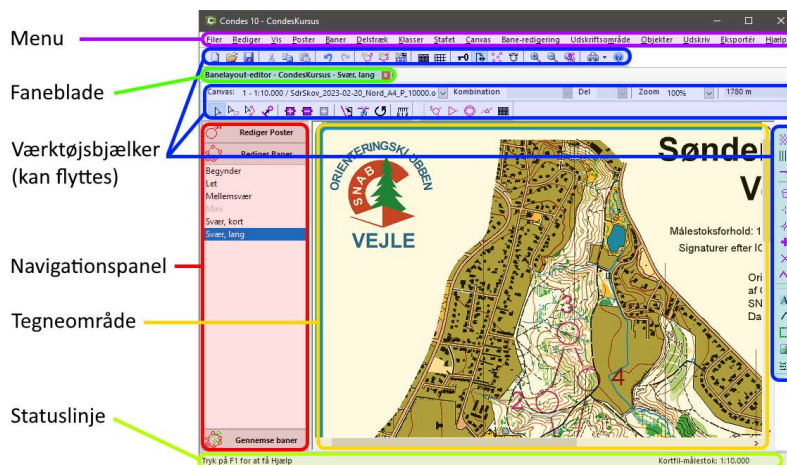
Menu

Faneblade

Værktøjsbjælker (kan flyttes)

Navigationspanel

Tegneområde

Statuslinje

Condes 10 - CondesKursus

Filer Rediger Vis Poster Baner Delstræk Klasser Stafet Canvas Bane-redigering Udskriftsområde Objekter Udskriv Eksportér Hjælp

Banelayout-editor - CondesKursus - Svær, lang

Canvas: 1 - 1:10.000 / SdrSkov_2023-02-20_Nord_A4_P_10000.o Kombination Del Zoom 100% 1780 m

Rediger Poster

Rediger Baner

Begynder
Let
Mellemsvær
Mini
Svær, kort
Svær, lang

Gennemse baner

ORIENTERINGSKLUBBEN
SNAB
VEJLE

Sønder
V

Målestoksforhold: 1
Signaturer efter IO

Ori
af
SN
Da

3
4

Tryk på F1 for at få Hjælp

Kortfil-målestok: 1:10.000